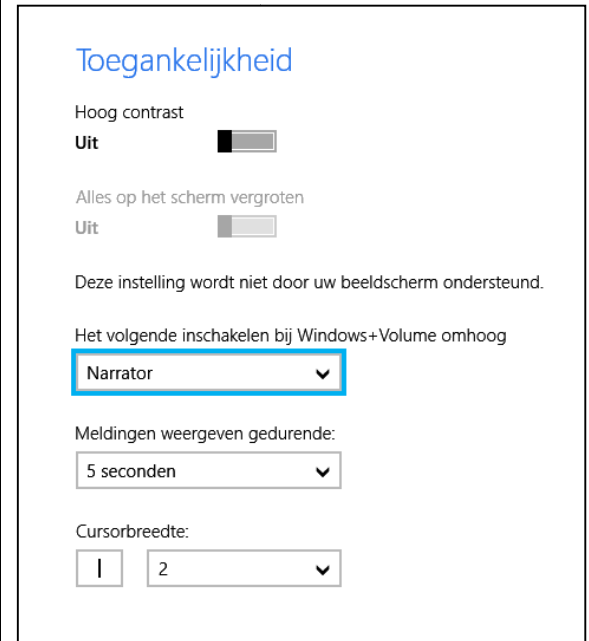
Toegankelijkheid

Hoog contrast
Uit

Alles op het scherm vergroten
Uit

Deze instelling wordt niet door uw beeldscherm ondersteund.

Het volgende inschakelen bij Windows+Volume omhoog
Narrator

Meldingen weergeven gedurende:
5 seconden

Cursorbreedte:
2